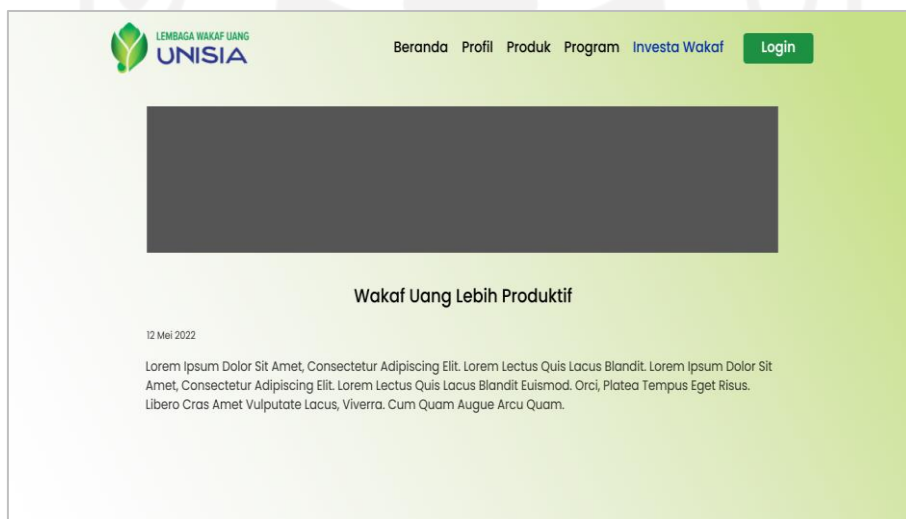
LEMBAGA WAKAF UANG
UNISIA

Beranda Profil Produk Program Investa Wakaf Login

Wakaf Uang Lebih Produktif

12 Mei 2022

Lorem Ipsum Dolor Sit Amet, Consectetur Adipiscing Elit. Lorem Lectus Quis Lacus Blandit. Lorem Ipsum Dolor Sit Amet, Consectetur Adipiscing Elit. Lorem Lectus Quis Lacus Blandit Euismod. Orci, Platea Tempus Eget Risus. Libero Cras Amet Vulputate Lacus, Viverra. Cum Quam Augue Arcu Quam.